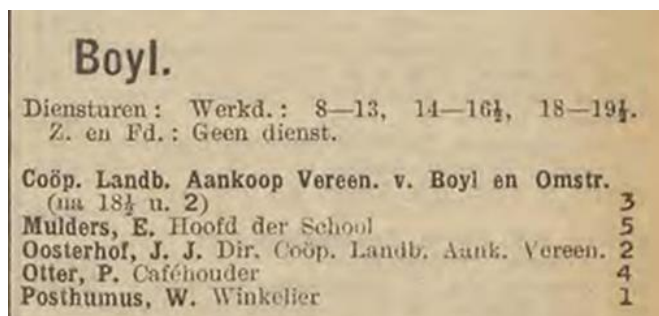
Boyl.

Diensturen: Werkd.: 8—13, 14—16$\frac{1}{2}$, 18—19$\frac{1}{2}$. Z. en Fd.: Geen dienst.

Coöp. Landb. Aankoop Vereen. v. Boyl en Omstr. (na 18$\frac{1}{2}$ u. 2) 3
Mulders, E. Hoofd der School 5
Oosterhof, J. J. Dir. Coöp. Landb. Aank. Vereen. 2
Otter, P. Caféhouder 4
Posthumus, W. Winkelier 1